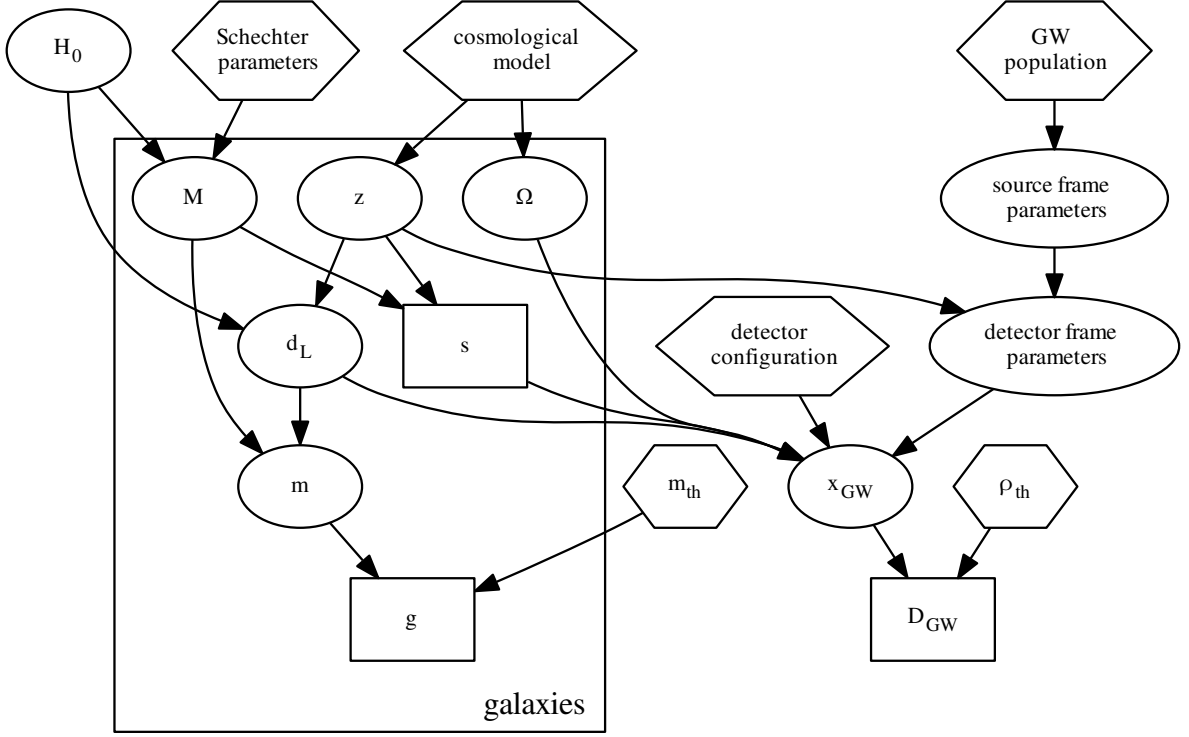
$H_0$

Schechter parameters

cosmological model

GW population

M

z

$\Omega$

source frame parameters

$d_L$

s

detector configuration

detector frame parameters

m

$m_{th}$

$x_{GW}$

$\rho_{th}$

g

$D_{GW}$

galaxies